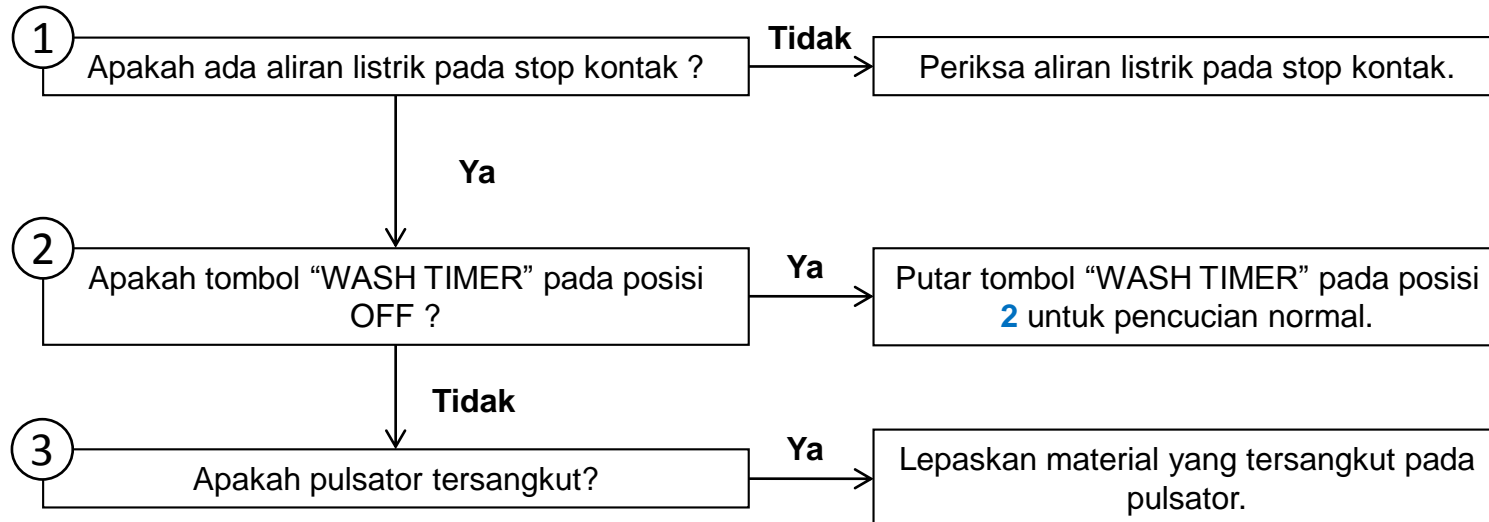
1
Apakah ada aliran listrik pada stop kontak ?

Tidak

Periksa aliran listrik pada stop kontak.

Ya

2
Apakah tombol “WASH TIMER” pada posisi OFF ?

Ya

Putar tombol “WASH TIMER” pada posisi 2 untuk pencucian normal.

Tidak

3
Apakah pulsator tersangkut?

Ya

Lepaskan material yang tersangkut pada pulsator.